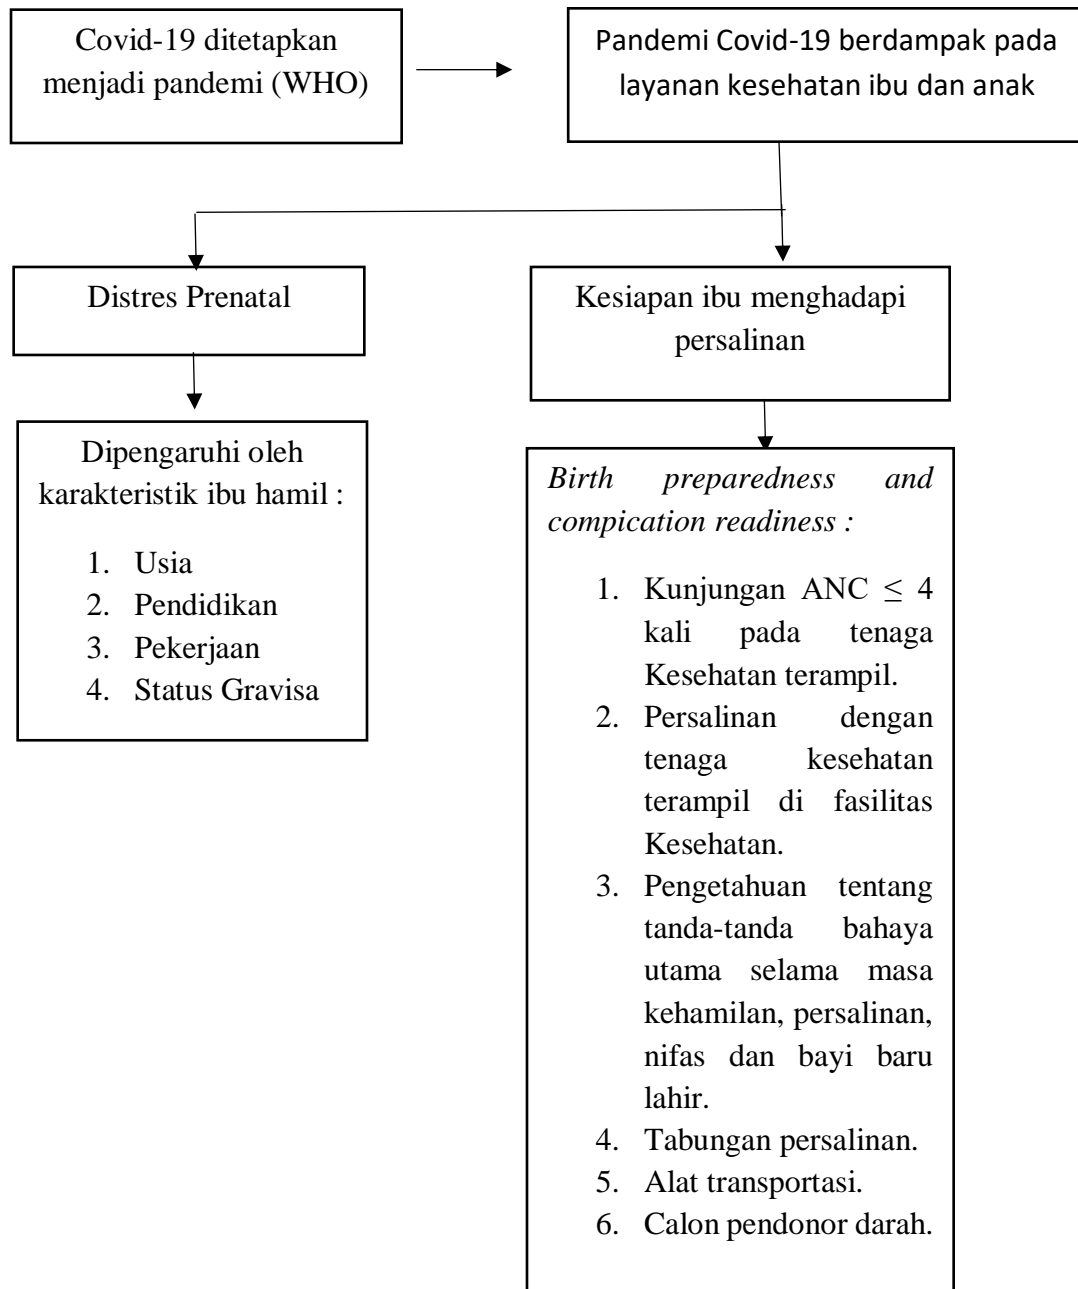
Covid-19 ditetapkan menjadi pandemi (WHO)

Pandemi Covid-19 berdampak pada layanan kesehatan ibu dan anak

Distres Prenatal

Dipengaruhi oleh karakteristik ibu hamil :

1. Usia
2. Pendidikan
3. Pekerjaan
4. Status Gravisa

Kesiapan ibu menghadapi persalinan

*Birth preparedness and compication readiness :*

1. Kunjungan ANC $\leq$ 4 kali pada tenaga Kesehatan terampil.
2. Persalinan dengan tenaga kesehatan terampil di fasilitas Kesehatan.
3. Pengetahuan tentang tanda-tanda bahaya utama selama masa kehamilan, persalinan, nifas dan bayi baru lahir.
4. Tabungan persalinan.
5. Alat transportasi.
6. Calon pendonor darah.